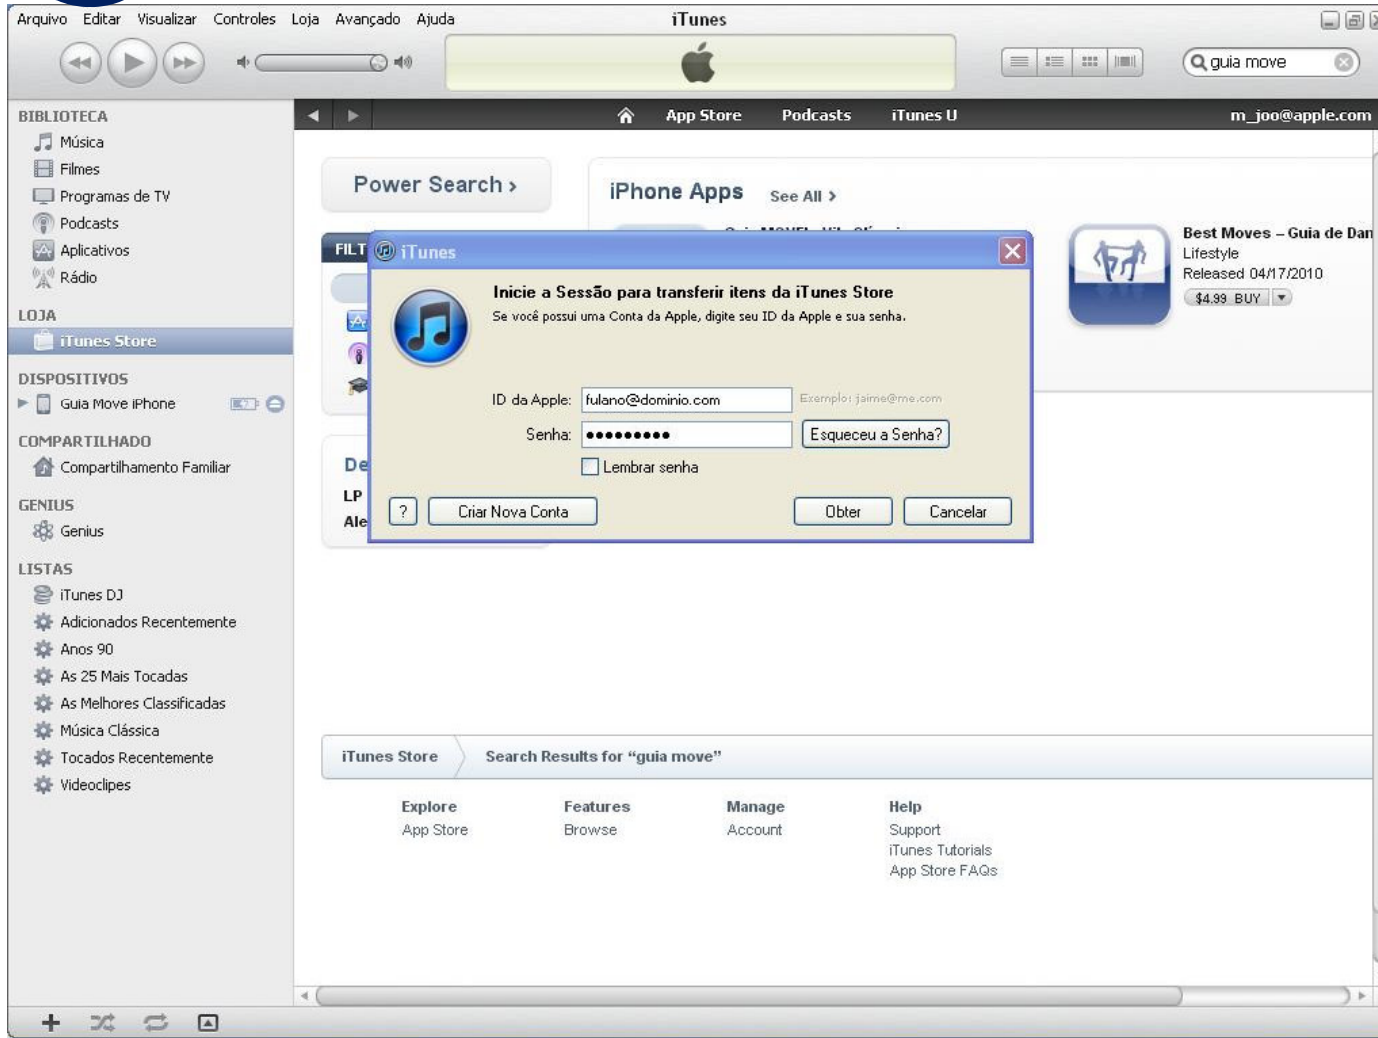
Arquivo Editar Visualizar Controles Loja Avançado Ajuda

iTunes

guia move

BIBLIOTECA
Música
Filmes
Programas de TV
Podcasts
Aplicativos
Rádio

LOJA
iTunes Store

DISPOSITIVOS
Guia Move iPhone

COMPARTILHADO
Compartilhamento Familiar

GENIUS
Genius

LISTAS
iTunes DJ
Adicionados Recentemente
Anos 90
As 25 Mais Tocadas
As Melhores Classificadas
Música Clássica
Tocados Recentemente
Videoclipes

App Store Podcasts iTunes U m_joo@apple.com

Power Search ›

iPhone Apps See All ›

Best Moves – Guia de Dan
Lifestyle
Released 04/17/2010
$4.99 BUY

FILT

De
LP
Ale

iTunes

Inicie a Sessão para transferir itens da iTunes Store
Se você possui uma Conta da Apple, digite seu ID da Apple e sua senha.

ID da Apple: fulano@dominio.com Exemplo: jaime@me.com
Senha: ••••••••• Esqueceu a Senha?
Lembrar senha

? Criar Nova Conta Obter Cancelar

iTunes Store Search Results for "guia move"

Explore
App Store

Features
Browse

Manage
Account

Help
Support
iTunes Tutorials
App Store FAQs